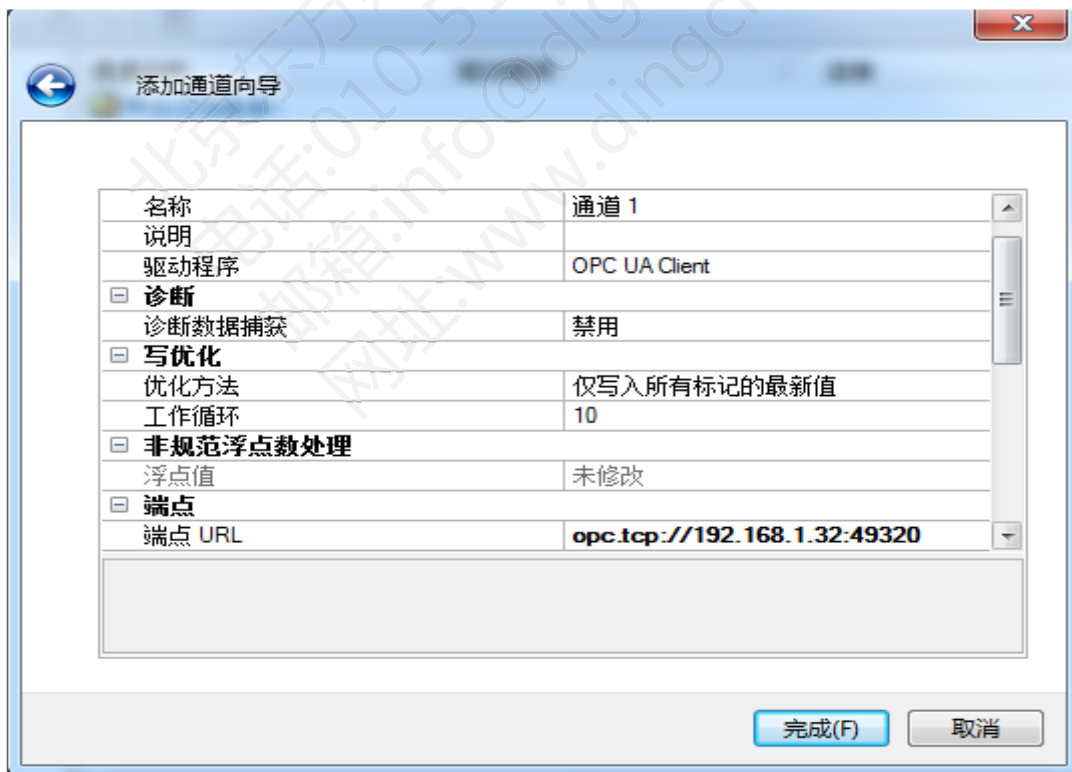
添加通道向导

| | |
|---|---|
| 名称 | 通道 1 |
| 说明 | |
| 驱动程序 | OPC UA Client |
| ⊟ 诊断 | |
| 诊断数据捕获 | 禁用 |
| ⊟ 写优化 | |
| 优化方法 | 仅写入所有标记的最新值 |
| 工作循环 | 10 |
| ⊟ 非规范浮点数处理 | |
| 浮点值 | 未修改 |
| ⊟ 端点 | |
| 端点 URL | opc.tcp://192.168.1.32:49320 |

完成(F) 取消

北京东方 电话:010-5 邮箱:info@dig 网址:www.dingc